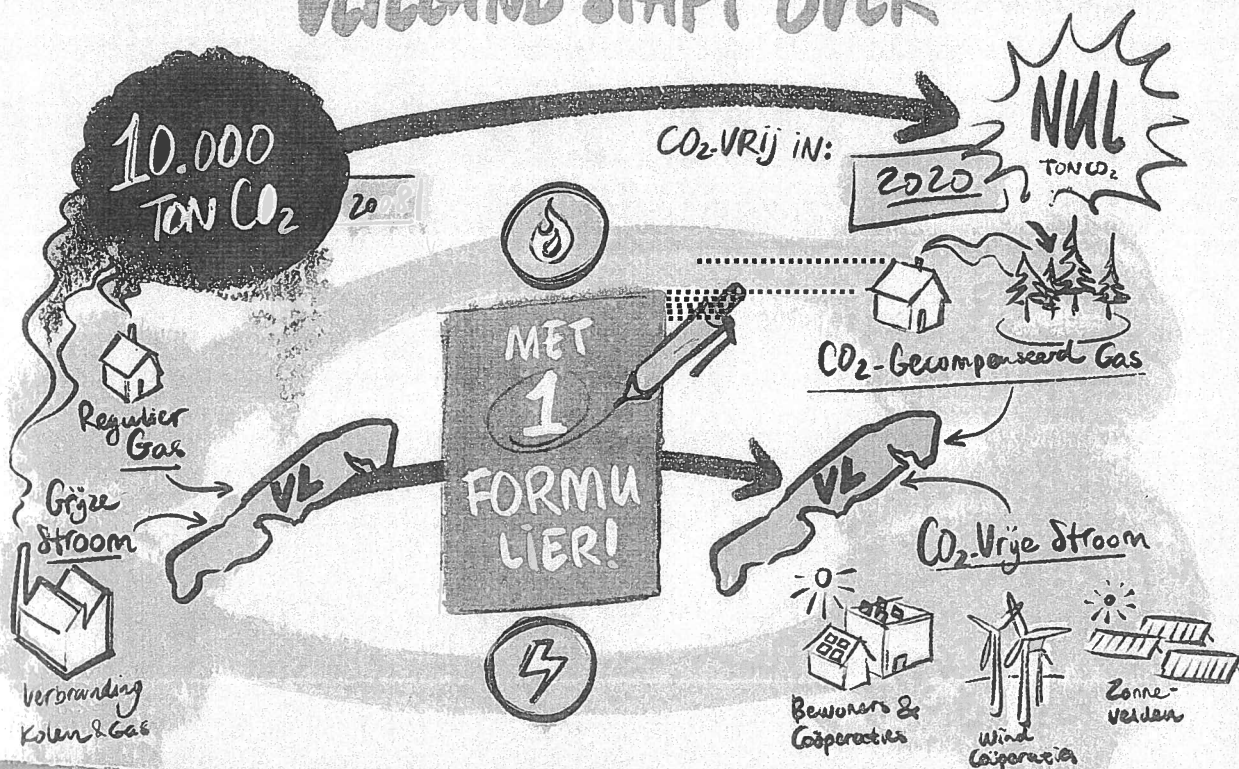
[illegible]

10.000 TON $CO_2$

20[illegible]

$CO_2$-VRIJ IN:

2020

NUL TON $CO_2$

MET 1 FORMULIER!

$CO_2$-Gecompenseerd Gas

Regulier Gas

Grijze Stroom

VL

VL

$CO_2$-Vrije Stroom

Verbranding Kolen & Gas

Bewoners & Coöperaties

Wind Coöperatie

Zonnevelden